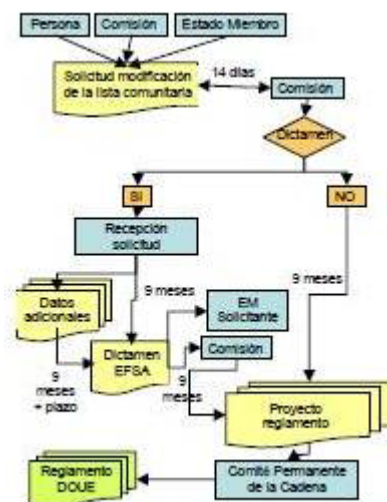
Persona
Comisión
Estado Miembro
Solicitud modificación de la lista comunitaria
14 días
Comisión
Dictamen
SI
NO
Recepción solicitud
9 meses
9 meses
Datos adicionales
EM Solicitante
9 meses + plazo
Dictamen EFSA
Comisión
9 meses
Proyecto reglamento
Reglamento DOUE
Comité Permanente de la Cadena